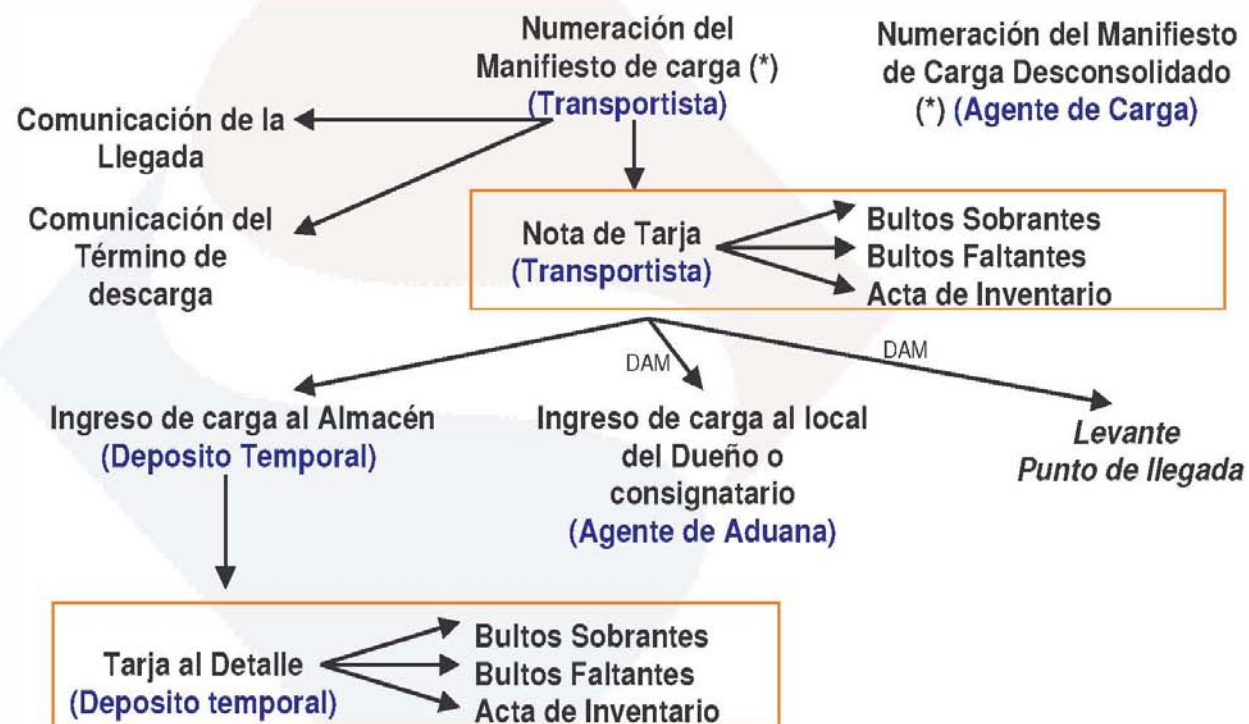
Numeración del Manifiesto de carga (*) (Transportista)

Numeración del Manifiesto de Carga Desconsolidado (*) (Agente de Carga)

Comunicación de la Llegada

Comunicación del Término de descarga

Nota de Tarja (Transportista)

Bultos Sobrantes
Bultos Faltantes
Acta de Inventario

DAM

DAM

Ingreso de carga al Almacén (Deposito Temporal)

Ingreso de carga al local del Dueño o consignatario (Agente de Aduana)

Levante
Punto de llegada

Tarja al Detalle (Deposito temporal)

Bultos Sobrantes
Bultos Faltantes
Acta de Inventario